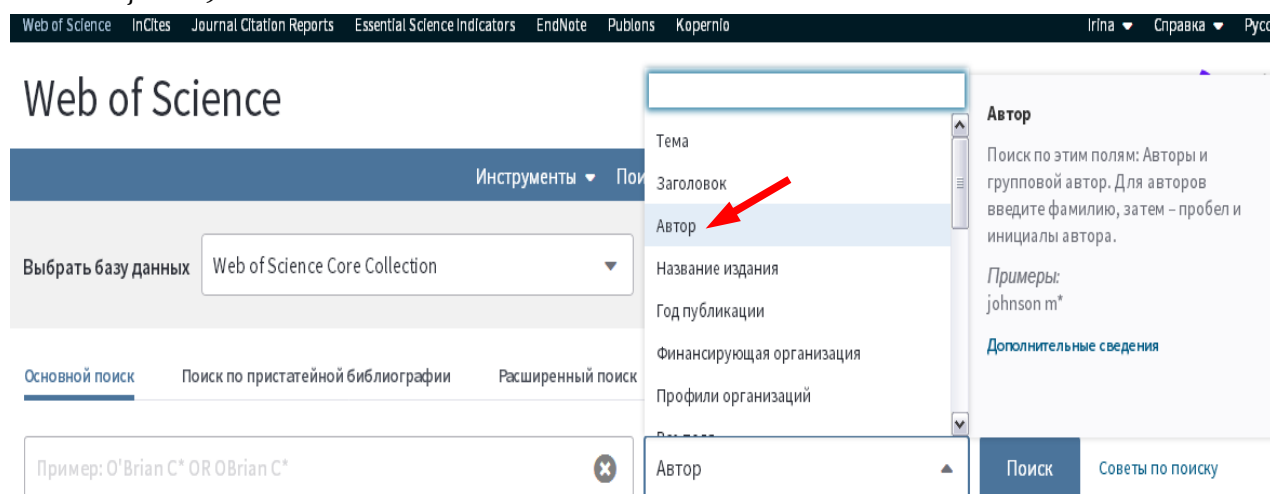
Web of Science InCites Journal Citation Reports Essential Science Indicators EndNote Publons Kopernio Irina ▾ Справка ▾ Русс

Web of Science

Инструменты ▾ Пои

Выбрать базу данных Web of Science Core Collection

Основной поиск Поиск по пристатейной библиографии Расширенный поиск

Тема
Заголовок
Автор
Название издания
Год публикации
Финансирующая организация
Профили организаций
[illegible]

Автор

Поиск по этим полям: Авторы и групповой автор. Для авторов введите фамилию, затем – пробел и инициалы автора.

Примеры:
johnson m*

Дополнительные сведения

Пример: O'Brian C* OR OBrian C*

Автор

Поиск

Советы по поиску